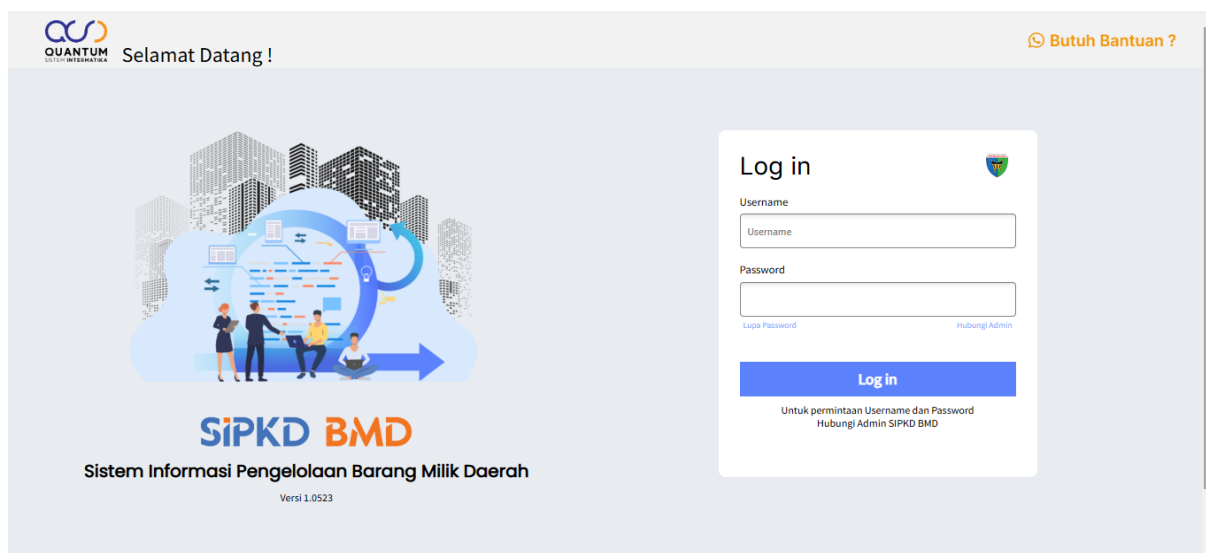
QUANTUM
SISTEM INTERMATIKA
Selamat Datang !

Butuh Bantuan ?

SIPKD BMD
Sistem Informasi Pengelolaan Barang Milik Daerah
Versi 1.0523

Log in
Username
Username
Password
Lupa Password
Hubungi Admin
Log in
Untuk permintaan Username dan Password
Hubungi Admin SIPKD BMD